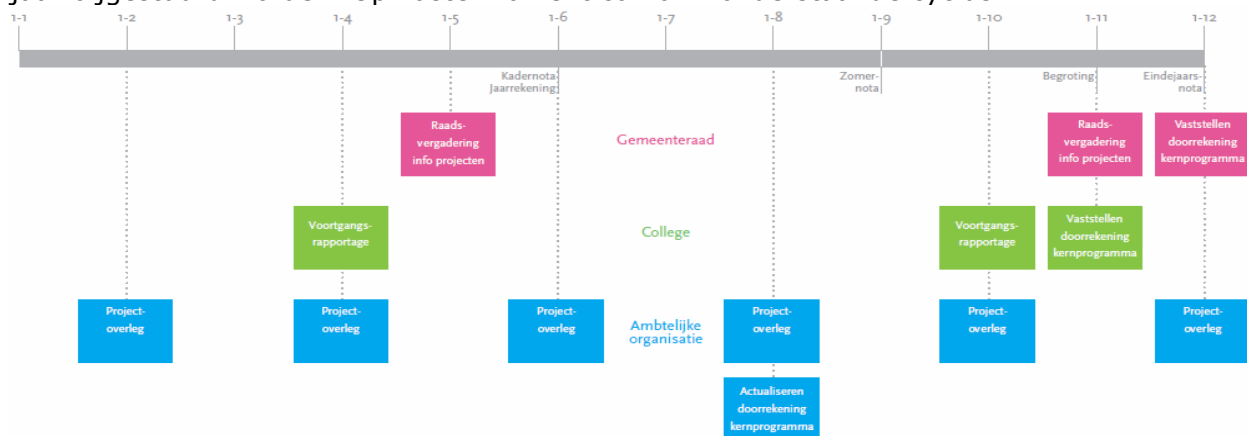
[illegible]

1-1 1-2 1-3 1-4 1-5 1-6 1-7 1-8 1-9 1-10 1-11 1-12

Kadernota-Jaarrekening

Zomernota

Begroting

Eindejaarsnota

Raadsvergadering info projecten

Gemeenteraad

Raadsvergadering info projecten

Vaststellen doorrekening kernprogramma

Voortgangsrapportage

College

Voortgangsrapportage

Vaststellen doorrekening kernprogramma

Projectoverleg

Projectoverleg

Projectoverleg

Ambtelijke organisatie

Projectoverleg

Projectoverleg

Projectoverleg

Actualiseren doorrekening kernprogramma